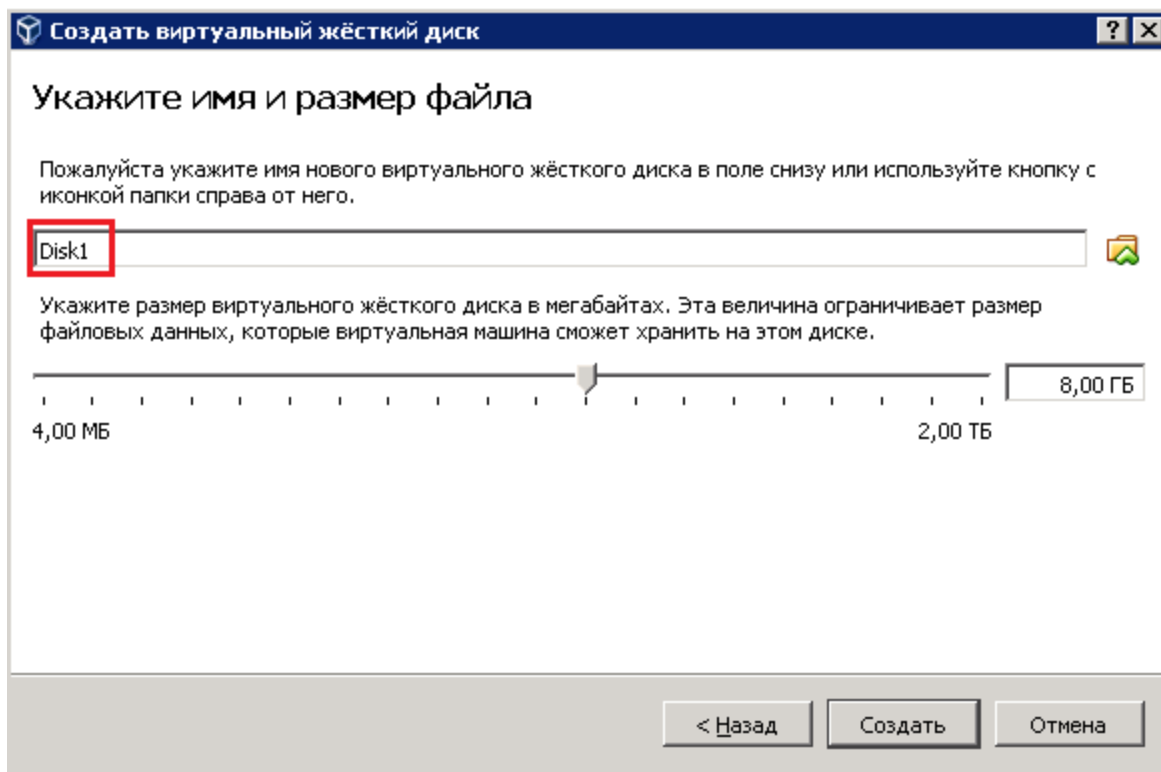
Создать виртуальный жёсткий диск

? X

Укажите имя и размер файла

Пожалуйста укажите имя нового виртуального жёсткого диска в поле снизу или используйте кнопку с иконкой папки справа от него.

Disk1

Укажите размер виртуального жёсткого диска в мегабайтах. Эта величина ограничивает размер файловых данных, которые виртуальная машина сможет хранить на этом диске.

8,00 ГБ

4,00 МБ

2,00 ТБ

< Назад

Создать

Отмена